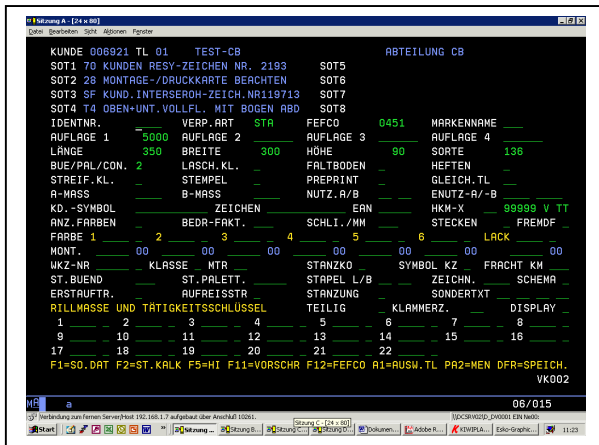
Sitzung A - [24 x 80]
Datei Bearbeiten Sicht Aktionen Fenster

KUNDE 006921 TL 01 TEST-CB ABTEILUNG CB
SOT1 70 KUNDEN RESY-ZEICHEN NR. 2193 SOT5
SOT2 28 MONTAGE-/DRUCKKARTE BEACHTEN SOT6
SOT3 SF KUND.INTERSEROH-ZEICH.NR119713 SOT7
SOT4 T4 OBEN+UNT.VOLLFL. MIT BOGEN ABD SOT8
IDENTNR. VERP.ART STA FEFCO 0451 MARKENNAME
AUFLAGE 1 5000 AUFLAGE 2 AUFLAGE 3 AUFLAGE 4
LÄNGE 350 BREITE 300 HÖHE 90 SORTE 136
BUE/PAL/CON. 2 LASCH.KL. FALTBODEN HEFTEN
STREIF.KL. STEMPEL PREPRINT GLEICH.TL
A-MASS B-MASS NUTZ.A/B ENUTZ-A/-B
KD.-SYMBOL ZEICHEN EAN HKM-X 99999 V TT
ANZ.FARBEN BEDR-FAKT. SCHLI./MM STECKEN FREMDF
FARBE 1 2 3 4 5 6 LACK
MONT. 00 00 00 00 00 00 00
WKZ-NR KLASSE MTR STANZKO SYMBOL KZ FRACHT KM
ST.BUEND ST.PALETT. STAPEL L/B ZEICHN. SCHEMA
ERSTAUFTR. AUFREISSTR STANZUNG SONDERTXT
RILLMASSE UND TÄTIGKEITSSCHLÜSSEL TEILIG KLAMMERZ. DISPLAY
1 2 3 4 5 6 7 8
9 10 11 12 13 14 15 16
17 18 19 20 21 22
F1=SO.DAT F2=ST.KALK F5=HI F11=VORSCHR F12=FEFCO A1=AUSW.TL PA2=MEN DFR=SPEICH.
VK002
MA a 06/015
Verbindung zum fernen Server/Host 192.168.1.7 aufgebaut über Anschluß 10261.
DCSRV02(D_DW0001 EN Nw00
Start Sitzung ... Sitzung B... Sitzung C... Sitzung D... Sitzung C - [24 x 80] Dokumen... Adobe R... KIWIPLA... Esko-Graphic... 11:23